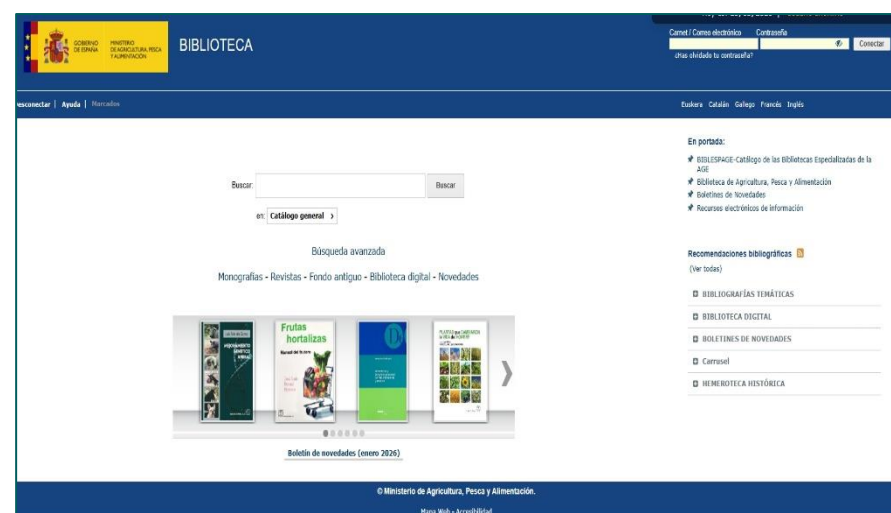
GOBIERNO DE ESPAÑA | MINISTERIO DE AGRICULTURA, PESCA Y ALIMENTACIÓN

BIBLIOTECA

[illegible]

Carnet / Correo electrónico Contraseña

Conectar

¿Has olvidado tu contraseña?

esconectar | Ayuda | Marcadas

Euskera Catalán Gallego Francés Inglés

Buscar: Buscar

en: Catálogo general ›

Búsqueda avanzada

Monografías - Revistas - Fondo antiguo - Biblioteca digital - Novedades

Frutas hortalizas

Boletín de novedades (enero 2026)

En portada:

BIBLESPAGE-Catálogo de las Bibliotecas Especializadas de la AGE

Biblioteca de Agricultura, Pesca y Alimentación

Boletines de Novedades

Recursos electrónicos de información

Recomendaciones bibliográficas

(Ver todas)

BIBLIOGRAFÍAS TEMÁTICAS

BIBLIOTECA DIGITAL

BOLETINES DE NOVEDADES

Carrusel

HEMEROTECA HISTÓRICA

© Ministerio de Agricultura, Pesca y Alimentación.

Mapa Web - Accesibilidad